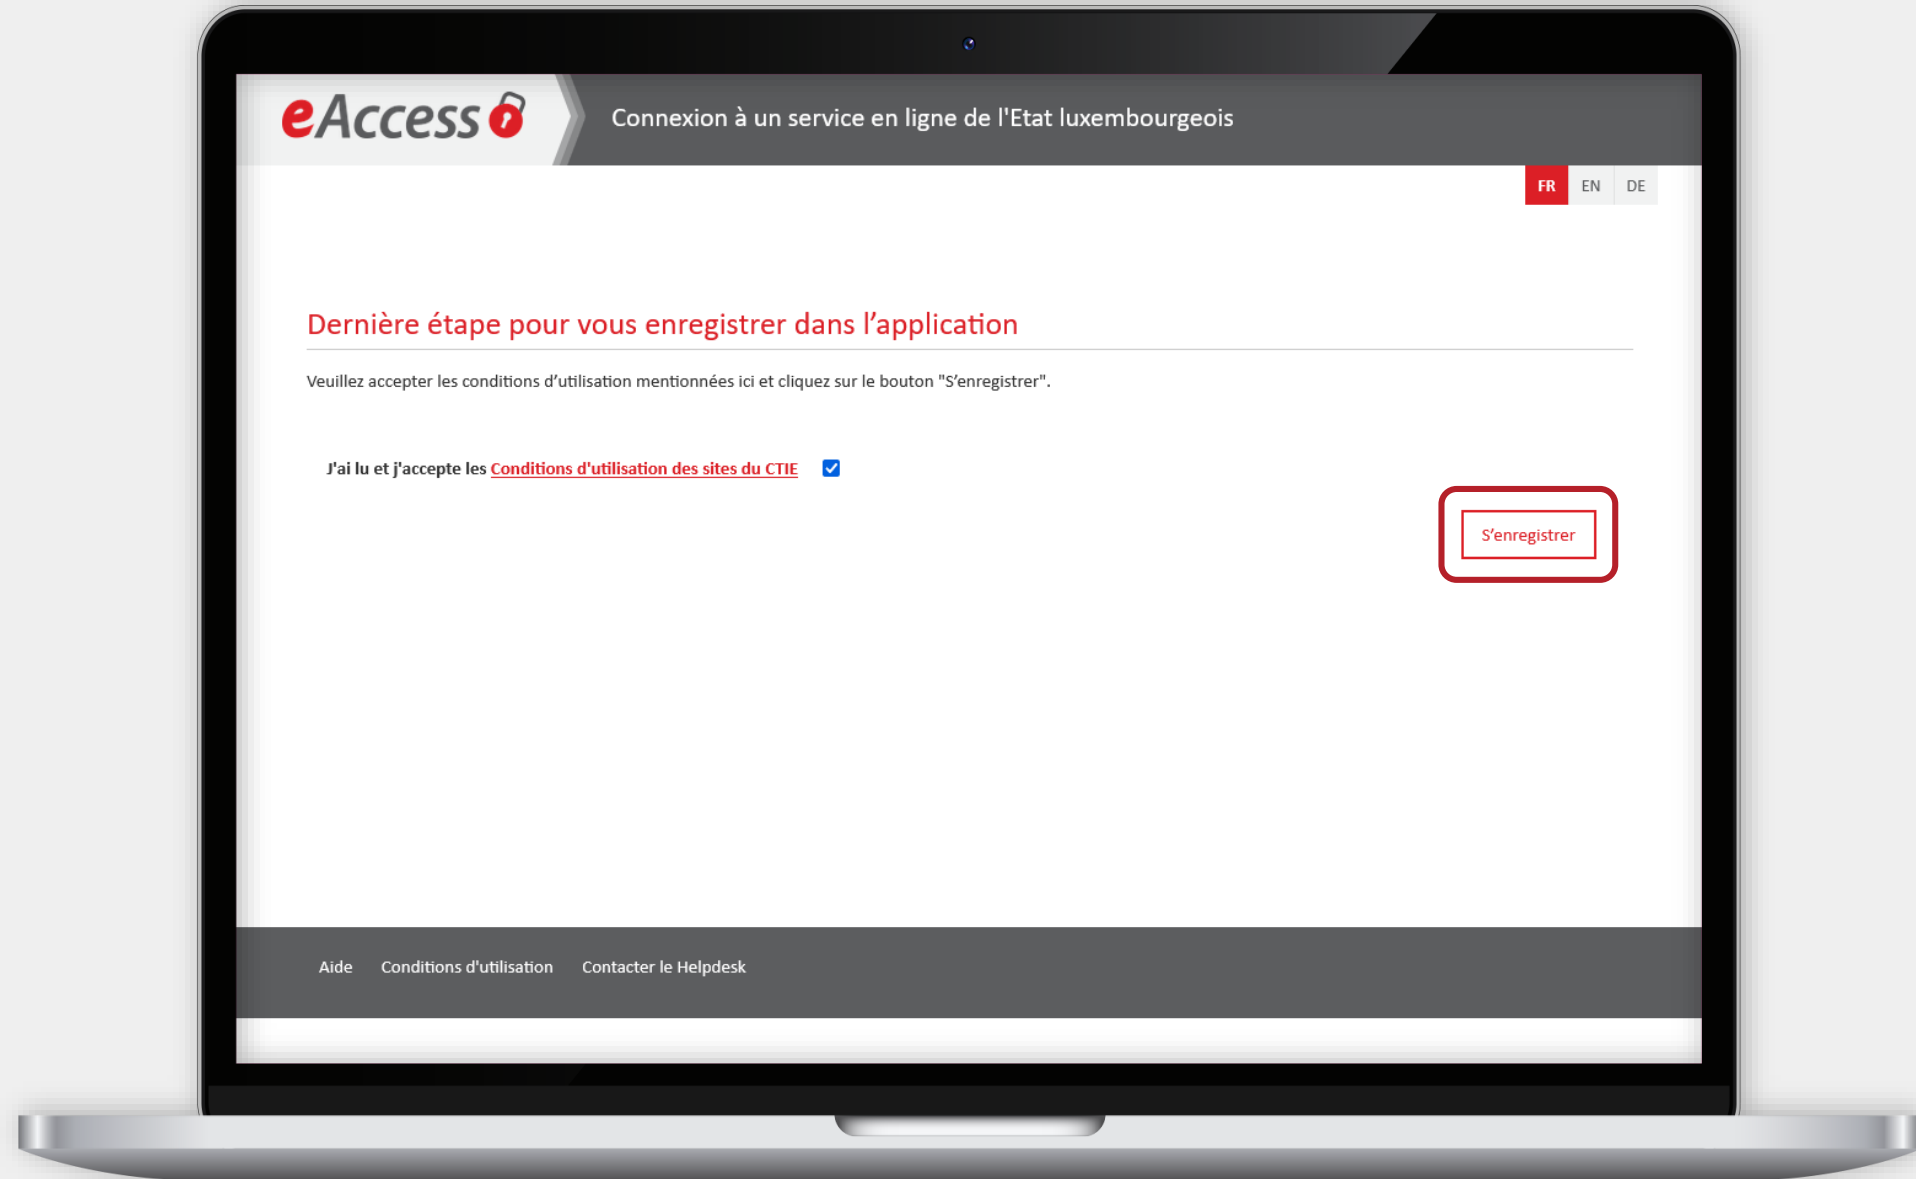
eAccess

Connexion à un service en ligne de l'Etat luxembourgeois

FR EN DE

Dernière étape pour vous enregistrer dans l'application

Veuillez accepter les conditions d'utilisation mentionnées ici et cliquez sur le bouton "S'enregistrer".

J'ai lu et j'accepte les Conditions d'utilisation des sites du CTIE

S'enregistrer

Aide Conditions d'utilisation Contacter le Helpdesk